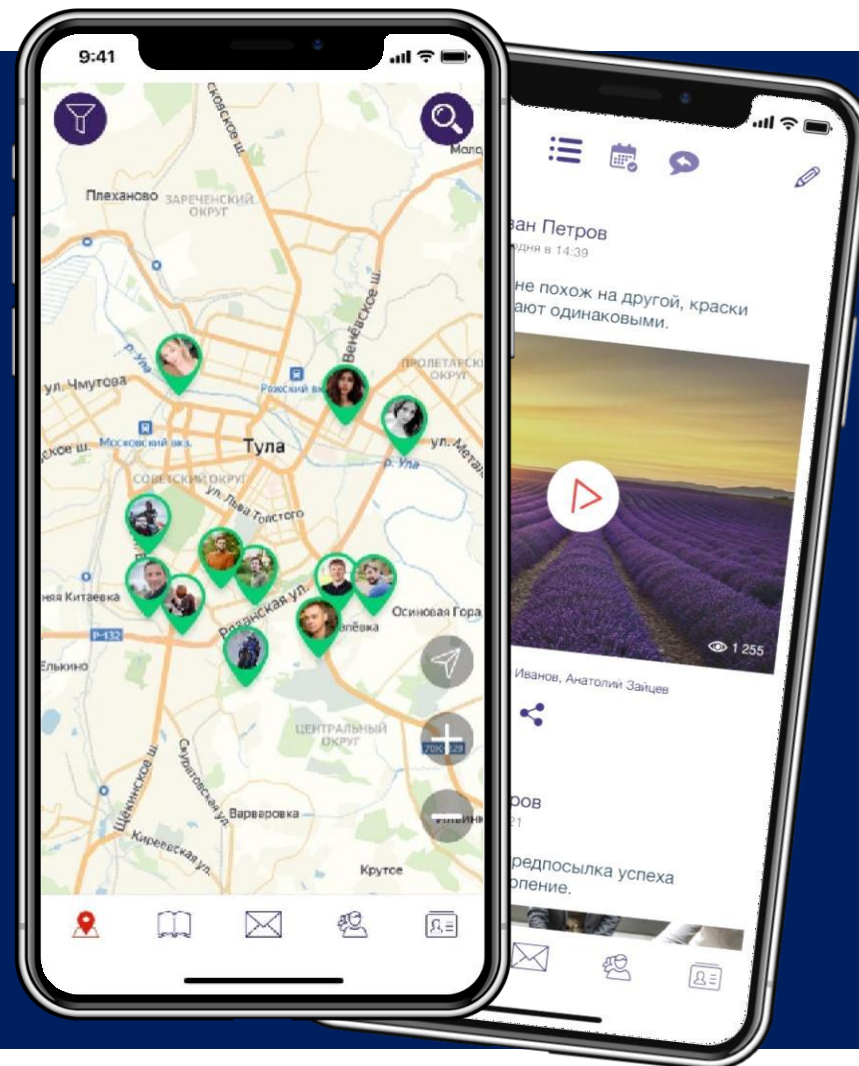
9:41

Плеханово

ЗАРЕЧЕНСКИЙ ОКРУГ

Венёвское ш.

р. Упа

ул. Чмутова

Ряжский вкз.

ПРОЛЕТАРСКИЙ ОКРУГ

Московский вкз.

Тула

ул. Металл

р. Упа

СОВЕТСКИЙ ОКРУГ

ул. Льва Толстого

Рязанская ул.

Осиновая Гора

Р-132

Елькино

ЦЕНТРАЛЬНЫЙ ОКРУГ

Щёкинское ш.

Скуратовская ул.

Варваровка

Киреевская ул.

Крутое

ван Петров

дня в 14:39

не похож на другой, краски

ают одинаковыми.

1 255

Иванов, Анатолий Зайцев

ров

21

редпосылка успеха

опение.